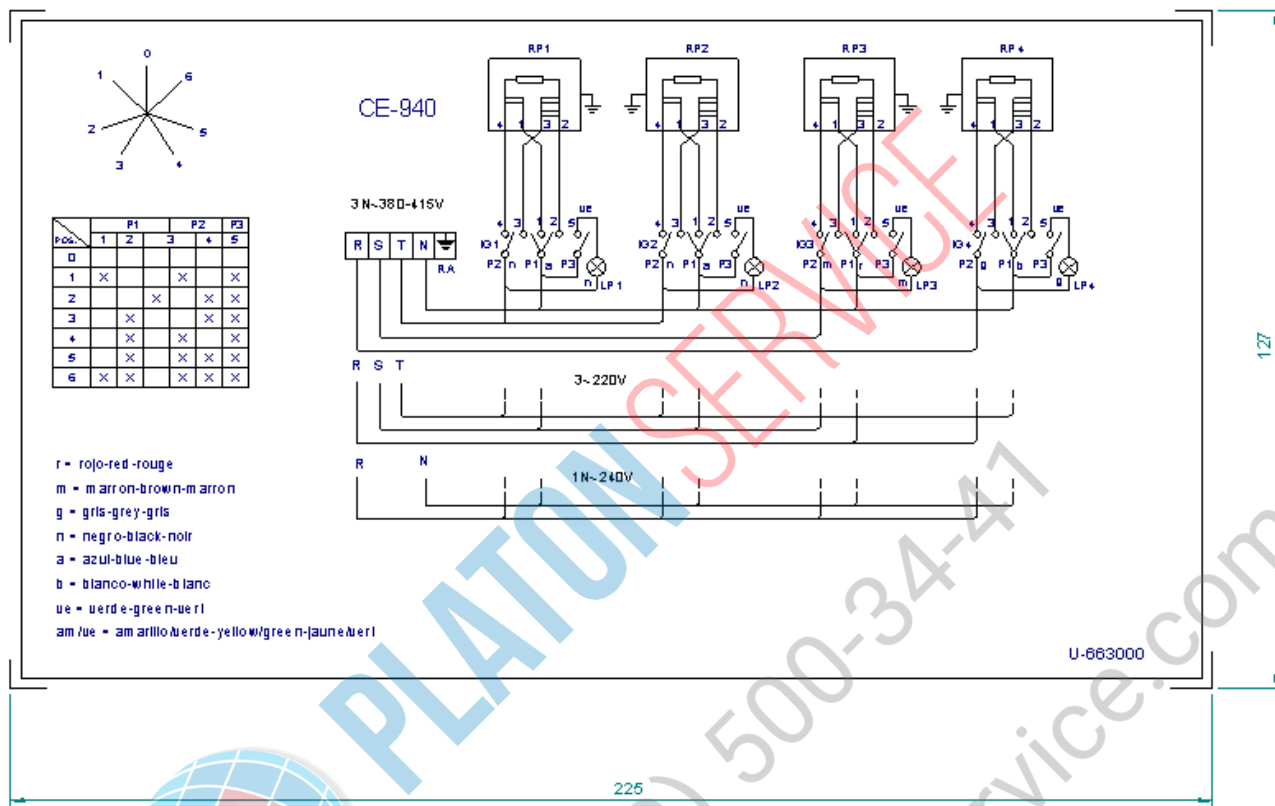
0
1
6
2
5
3
4

CE-940

RP1
RP2
RP3
RP4

4 1 3 2
4 1 3 2
4 1 3 2
4 1 3 2

3 N~380-415V

| R | S | T | N | |
R.A

4 3 1 2 5 ue
IG1 P2 n P1 a P3 n LP1
IG2 P2 n P1 a P3 n LP2
IG3 P2 m P1 r P3 m LP3
IG4 P2 g P1 b P3 g LP4

| POS. | P1 1 | P1 2 | 3 | P2 4 | P3 5 |
|---|---|---|---|---|---|
| 0 | | | | | |
| 1 | × | | | × | × |
| 2 | | | × | × | × |
| 3 | | × | | × | × |
| 4 | | × | × | | × |
| 5 | | × | × | × | × |
| 6 | × | × | × | × | × |

R S T
3~220V

R N
1N~240V

r = rojo-red-rouge
m = marron-brown-marron
g = gris-grey-gris
n = negro-black-noir
a = azul-blue-bleu
b = blanco-white-blanc
ue = uerde-green-uert
am/ue = amarillo/uerde-yellow/green-jaune/uert

U-663000

127
225

PLATON SERVICE
500-34-41
service.com